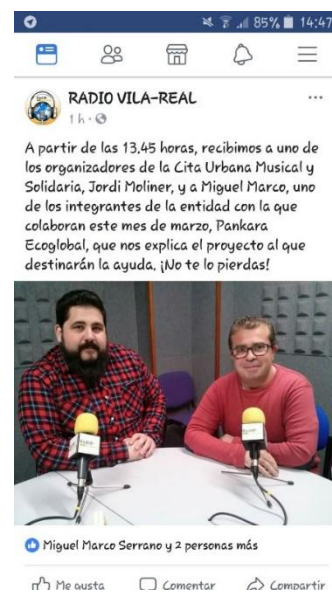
85% 14:47

RADIO VILA-REAL
1 h ·

A partir de las 13.45 horas, recibimos a uno de los organizadores de la Cita Urbana Musical y Solidaria, Jordi Moliner, y a Miguel Marco, uno de los integrantes de la entidad con la que colaboran este mes de marzo, Pankara Ecoglobal, que nos explica el proyecto al que destinarán la ayuda. ¡No te lo pierdas!

Miguel Marco Serrano y 2 personas más

Me gusta Comentar Compartir